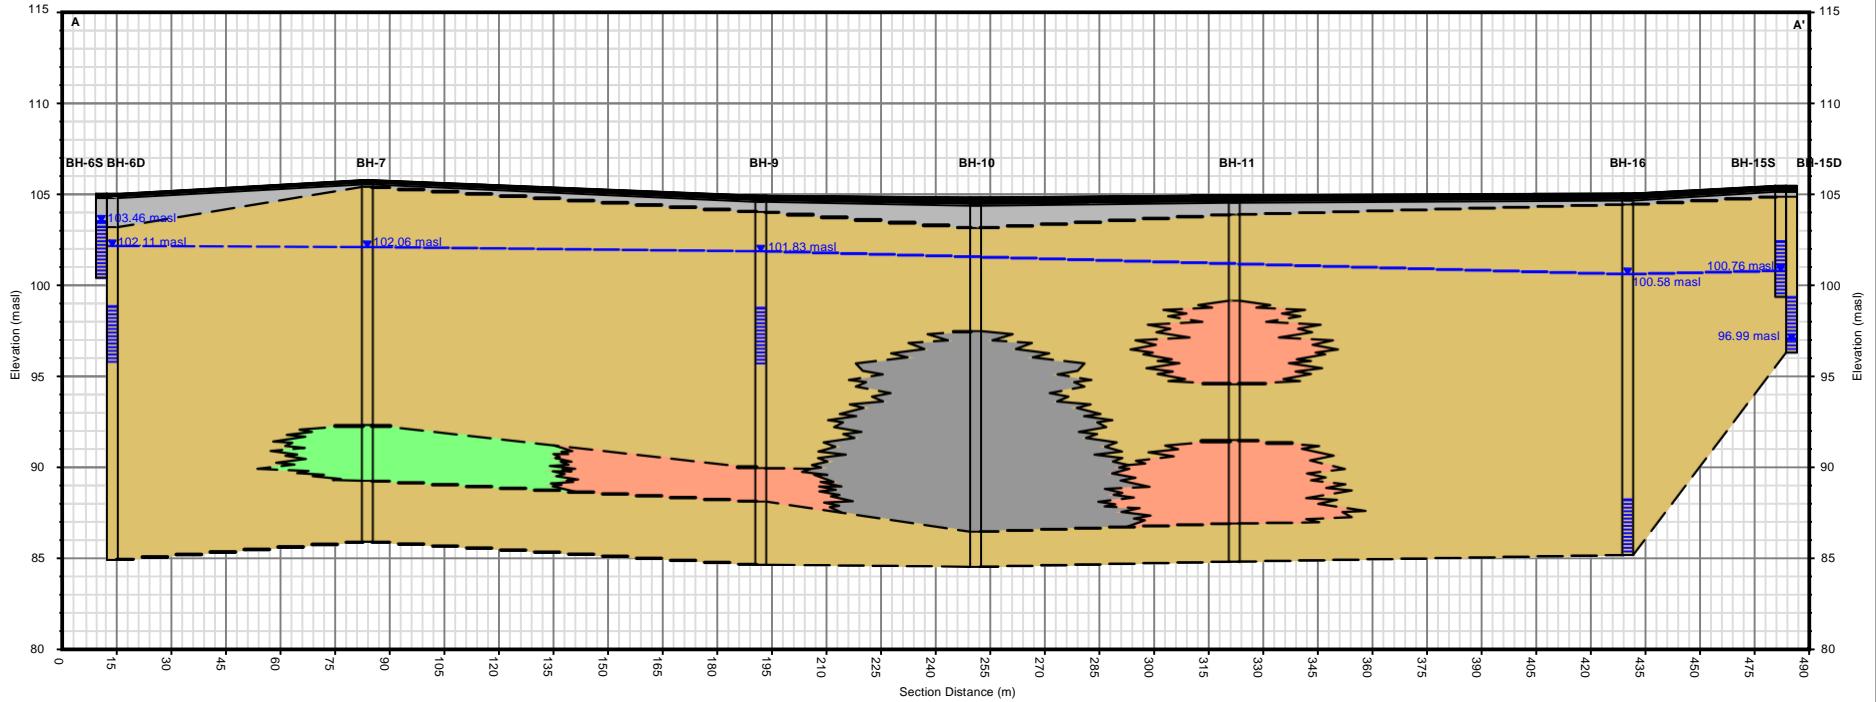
A

A'

115
110
105
100
95
90
85
80

Elevation (masl)

115
110
105
100
95
90
85
80

Elevation (masl)

BH-6S BH-6D

BH-7

BH-9

BH-10

BH-11

BH-16

BH-15S

BH-15D

103.46 masl

102.11 masl

102.06 masl

101.83 masl

100.58 masl

100.76 masl

96.99 masl

0
15
30
45
60
75
90
105
120
135
150
165
180
195
210
225
240
255
270
285
300
315
330
345
360
375
390
405
420
435
450
475
490

Section Distance (m)